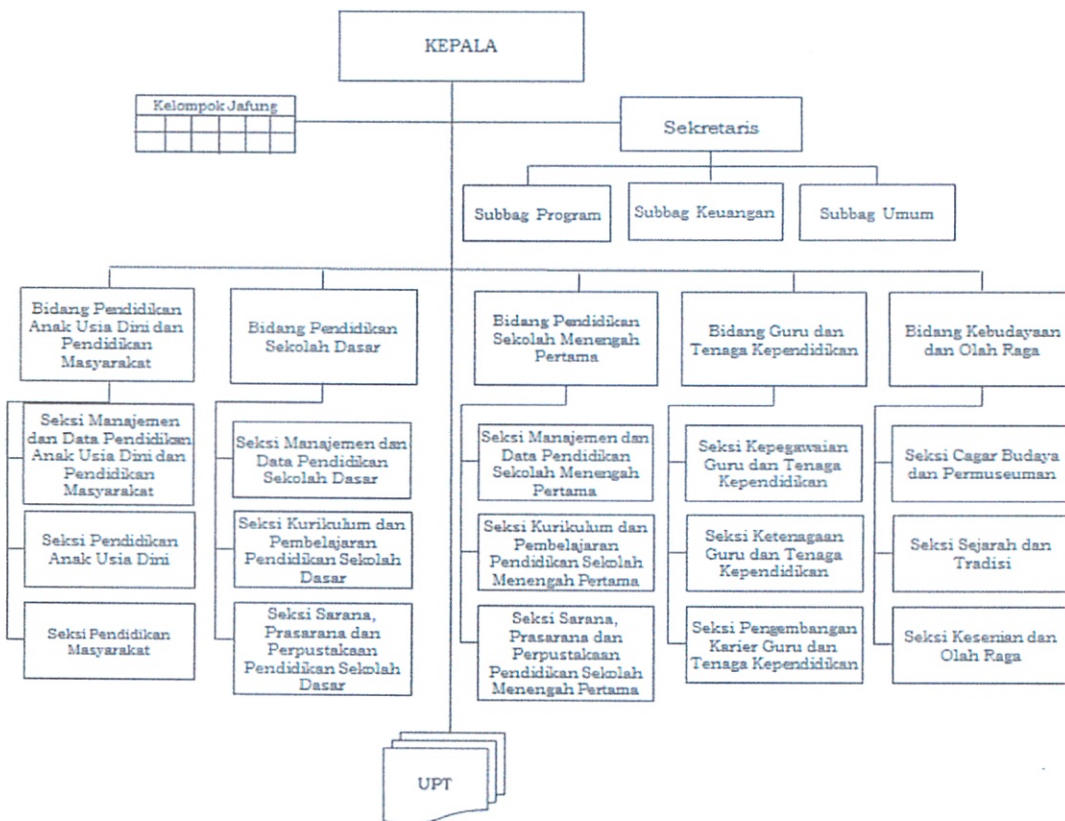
KEPALA

Kelompok Jafung

Sekretaris

Subbag Program

Subbag Keuangan

Subbag Umum

Bidang Pendidikan Anak Usia Dini dan Pendidikan Masyarakat

Seksi Manajemen dan Data Pendidikan Anak Usia Dini dan Pendidikan Masyarakat

Seksi Pendidikan Anak Usia Dini

Seksi Pendidikan Masyarakat

Bidang Pendidikan Sekolah Dasar

Seksi Manajemen dan Data Pendidikan Sekolah Dasar

Seksi Kurikulum dan Pembelajaran Pendidikan Sekolah Dasar

Seksi Sarana, Prasarana dan Perpustakaan Pendidikan Sekolah Dasar

Bidang Pendidikan Sekolah Menengah Pertama

Seksi Manajemen dan Data Pendidikan Sekolah Menengah Pertama

Seksi Kurikulum dan Pembelajaran Pendidikan Sekolah Menengah Pertama

Seksi Sarana, Prasarana dan Perpustakaan Pendidikan Sekolah Menengah Pertama

Bidang Guru dan Tenaga Kependidikan

Seksi Kepegawaian Guru dan Tenaga Kependidikan

Seksi Ketenagaan Guru dan Tenaga Kependidikan

Seksi Pengembangan Karier Guru dan Tenaga Kependidikan

Bidang Kebudayaan dan Olah Raga

Seksi Cagar Budaya dan Permuseuman

Seksi Sejarah dan Tradisi

Seksi Kesenian dan Olah Raga

UPT